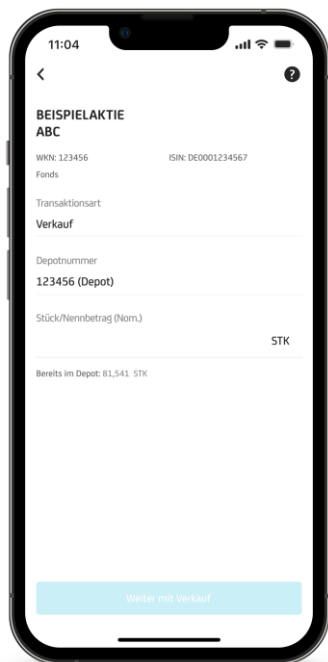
11:04

<

?

BEISPIELAKTIE ABC

WKN: 123456

ISIN: DE0001234567

Fonds

Transaktionsart

Verkauf

Depotnummer

123456 (Depot)

Stück/Nennbetrag (Nom.)

STK

Bereits im Depot: 81,541 STK

Weiter mit Verkauf